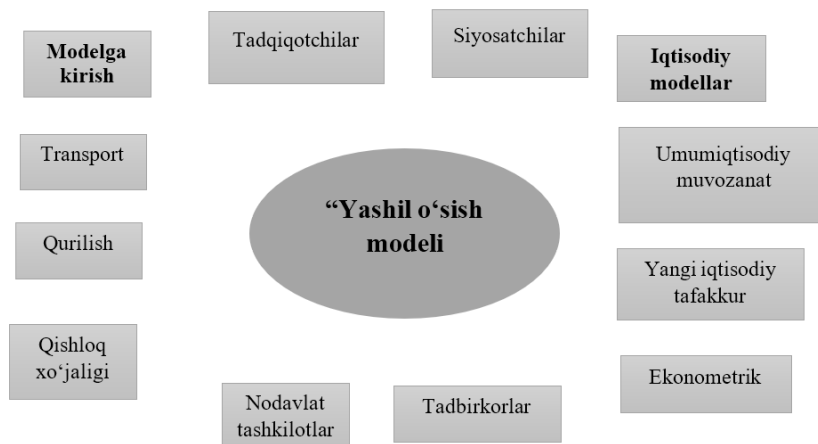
Modelga kirish

Tadqiqotchilar

Siyosatchilar

Iqtisodiy modellar

Transport

Umumiqtisodiy muvozanat

“Yashil o‘sish modeli

Qurilish

Yangi iqtisodiy tafakkur

Qishloq xo‘jaligi

Ekonometrik

Nodavlat tashkilotlar

Tadbirkorlar